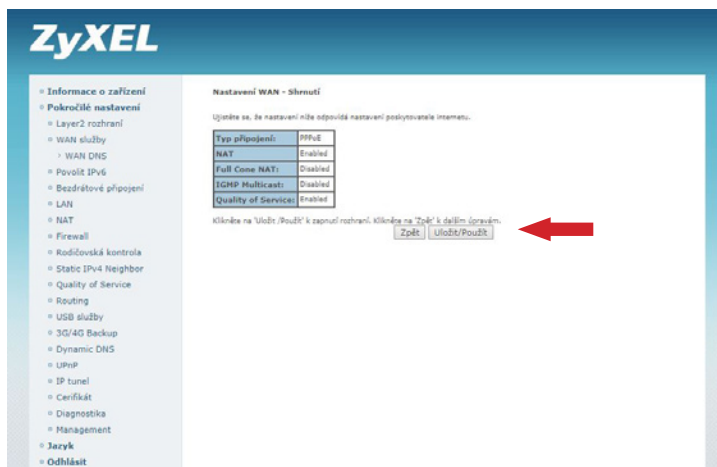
ZyXEL

Informace o zařízení
Pokročilé nastavení
Layer2 rozhraní
WAN služby
WAN DNS
Povolit IPv6
Bezdrátové připojení
LAN
NAT
Firewall
Rodičovská kontrola
Static IPv4 Neighbor
Quality of Service
Routing
USB služby
3G/4G Backup
Dynamic DNS
UPnP
IP tunel
Cerifikát
Diagnostika
Management
Jazyk
Odhlásit

Nastavení WAN - Shrnutí

Ujistěte se, že nastavení níže odpovídá nastavení poskytovatele internetu.

| Typ připojení: | PPPoE |
|---|---|
| NAT | Enabled |
| Full Cone NAT: | Disabled |
| IGMP Multicast: | Disabled |
| Quality of Service: | Enabled |

Klikněte na 'Uložit /Použít' k zapnutí rozhraní. Klikněte na 'Zpět' k dalším úpravám.

Zpět Uložit/Použít